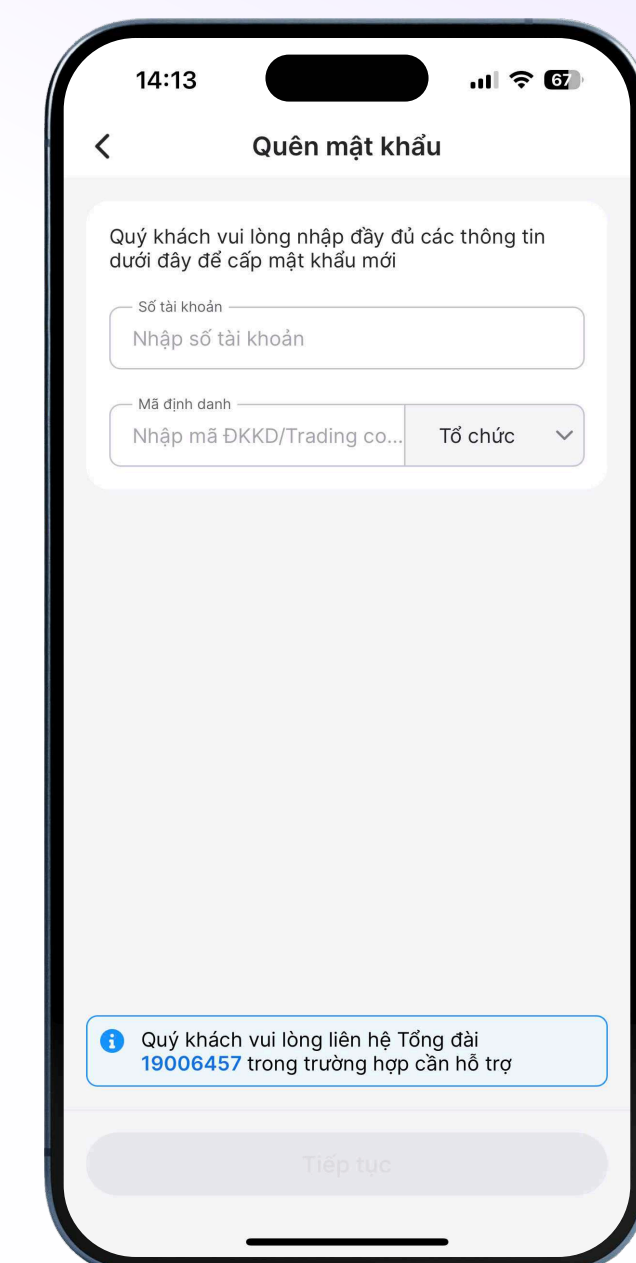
14:13

67

Quên mật khẩu

Quý khách vui lòng nhập đầy đủ các thông tin dưới đây để cấp mật khẩu mới

Số tài khoản

Nhập số tài khoản

Mã định danh

Nhập mã ĐKKD/Trading co...

Tổ chức

Quý khách vui lòng liên hệ Tổng đài 19006457 trong trường hợp cần hỗ trợ

Tiếp tục